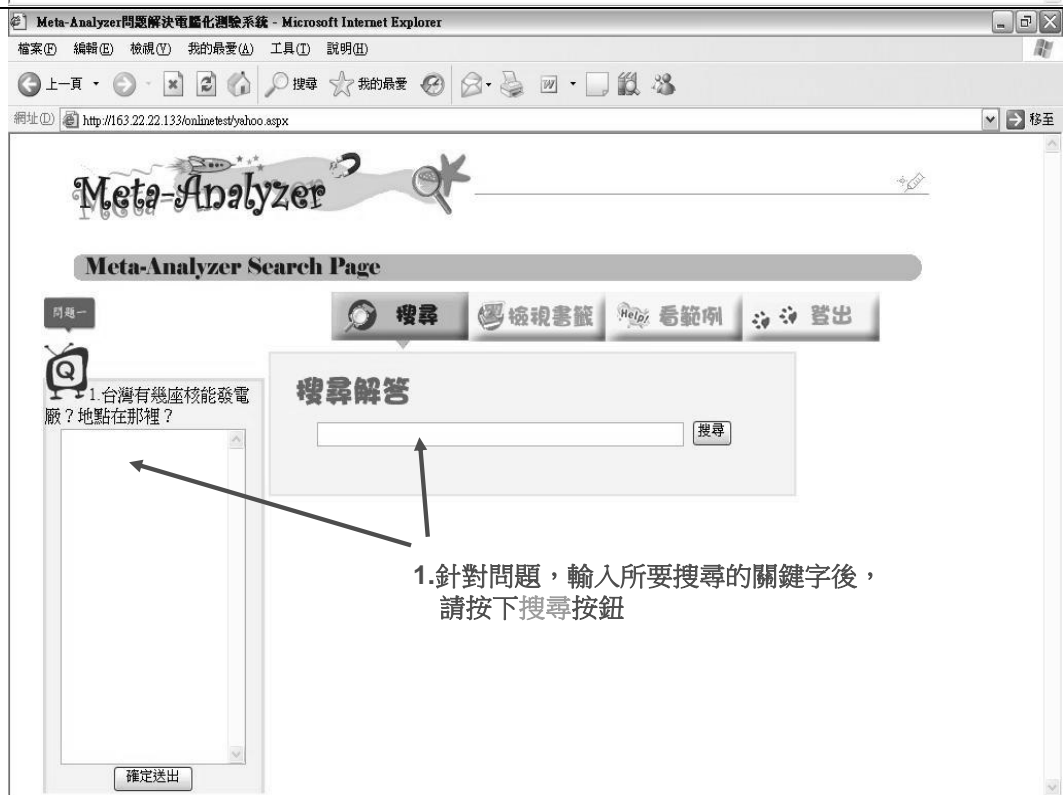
Meta-Analyzer問題解決電腦化測驗系統 - Microsoft Internet Explorer

檔案(F) 編輯(E) 檢視(V) 我的最愛(A) 工具(T) 說明(H)

上一頁 搜尋 我的最愛

網址(D) http://163.22.22.133/onlinetest/yahoo.aspx 移至

Meta-Analyzer

Meta-Analyzer Search Page

問題一

Q

搜尋 檢視書籤 Help 看範例 登出

1.台灣有幾座核能發電廠？地點在那裡？

搜尋解答

搜尋

確定送出

1.針對問題，輸入所要搜尋的關鍵字後，請按下搜尋按鈕